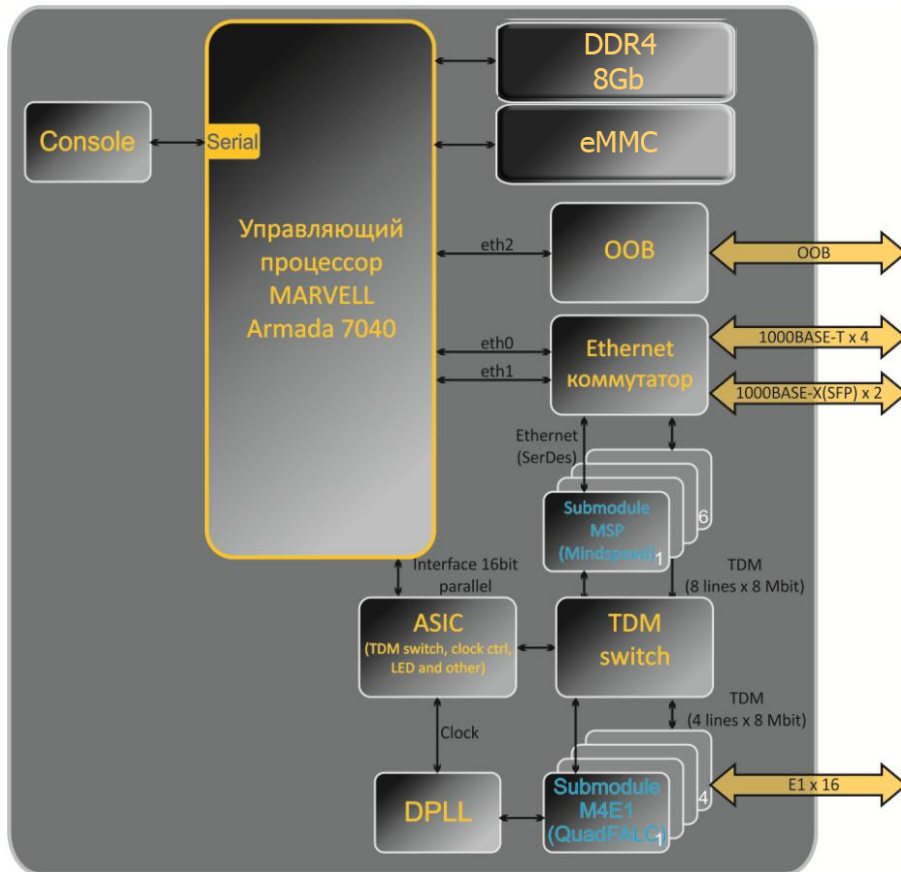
DDR4
8Gb

eMMC

Console

Serial

Управляющий процессор MARVELL Armada 7040

eth2

OOB

OOB

eth0

eth1

Ethernet коммутатор

1000BASE-T x 4

1000BASE-X(SFP) x 2

Ethernet (SerDes)

Submodule MSP (Mindspeed)

1

6

Interface 16bit parallel

TDM (8 lines x 8 Mbit)

ASIC
(TDM switch, clock ctrl, LED and other)

TDM switch

TDM (4 lines x 8 Mbit)

Clock

DPLL

Submodule M4E1 (QuadFALC)

1

4

E1 x 16